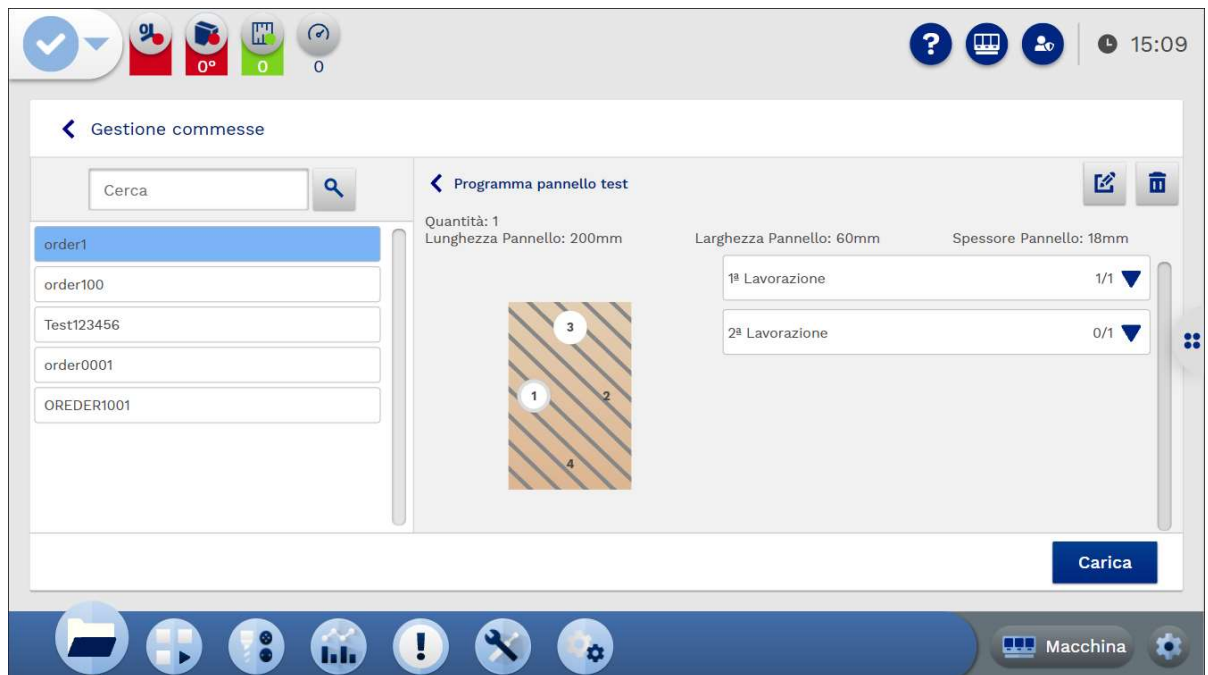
0°
0
0
15:09

Gestione commesse

Cerca

order1
order100
Test123456
order0001
OREDER1001

Programma pannello test

Quantità: 1
Lunghezza Pannello: 200mm
Larghezza Pannello: 60mm
Spessore Pannello: 18mm

3
1
2
4

1ª Lavorazione 1/1
2ª Lavorazione 0/1

Carica

Macchina